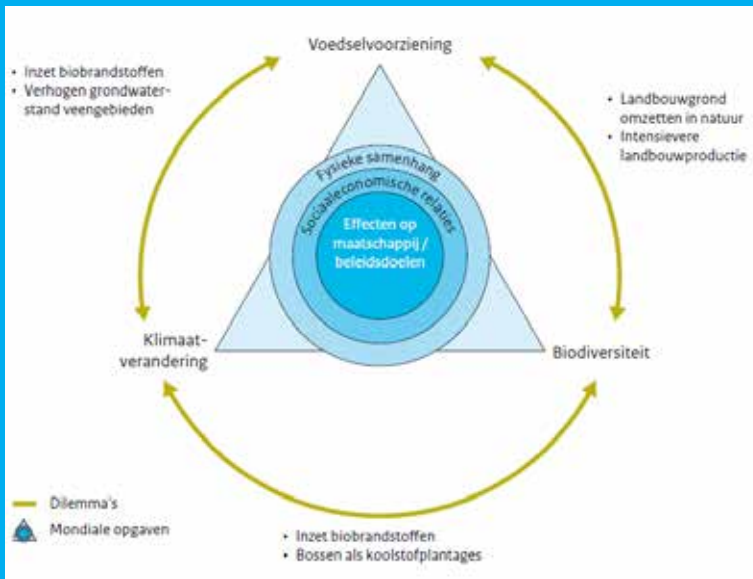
Voedselvoorziening

• Inzet biobrandstoffen
• Verhogen grondwaterstand veengebieden

• Landbouwgrond omzetten in natuur
• Intensievere landbouwproductie

Fysieke samenhang
Sociaaleconomische relaties
Effecten op maatschappij / beleidsdoelen

Klimaatverandering

Biodiversiteit

Dilemma's
Mondiale opgaven

• Inzet biobrandstoffen
• Bossen als koolstofplantages